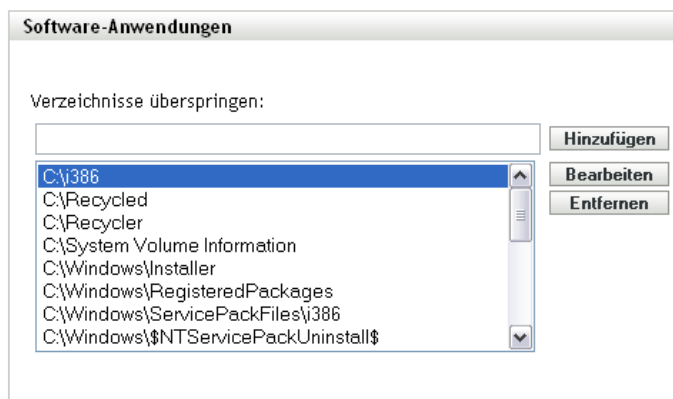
Software-Anwendungen

Verzeichnisse überspringen:

Hinzufügen

C:\i386
C:\Recycled
C:\Recycler
C:\System Volume Information
C:\Windows\Installer
C:\Windows\RegisteredPackages
C:\Windows\ServicePackFiles\i386
C:\Windows\$NTServicePackUninstall$

Bearbeiten
Entfernen